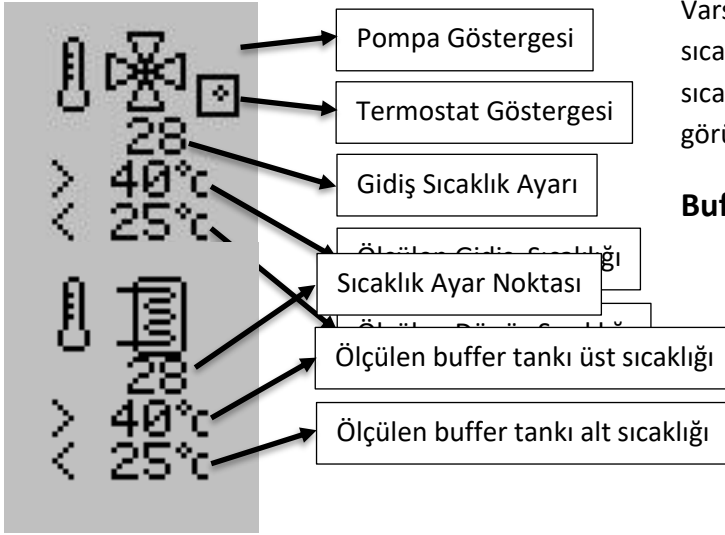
28
> 40°C
< 25°C

Pompa Göstergesi

Termostat Göstergesi

Gidiş Sıcaklık Ayarı

Ölçülen Gidiş Sıcaklığı

Sıcaklık Ayar Noktası

Ölçülen Dönüş Sıcaklığı

28
> 40°C
< 25°C

Ölçülen buffer tankı üst sıcaklığı

Ölçülen buffer tankı alt sıcaklığı

Vars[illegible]
sıca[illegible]
sıca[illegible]
görü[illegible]

Buf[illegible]